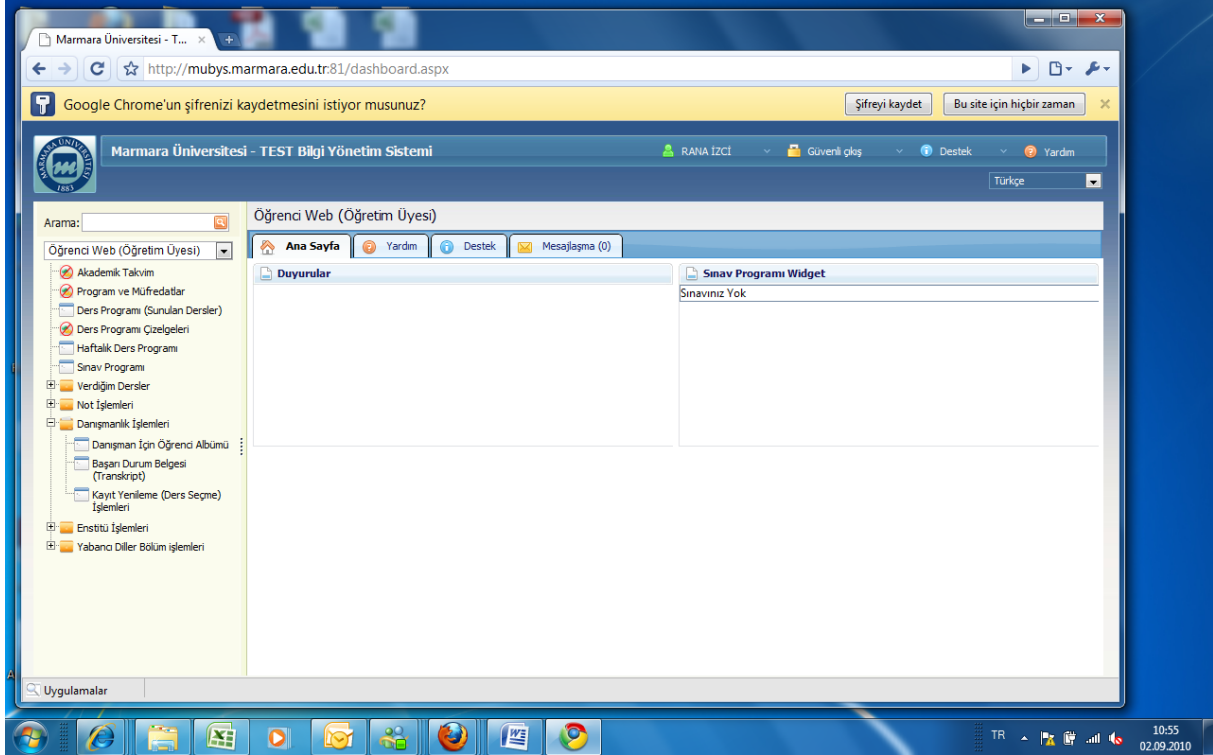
Marmara Üniversitesi - T...

http://mubys.marmara.edu.tr:81/dashboard.aspx

Google Chrome'un şifrenizi kaydetmesini istiyor musunuz?

Şifreyi kaydet

Bu site için hiçbir zaman

Marmara Üniversitesi - TEST Bilgi Yönetim Sistemi

RANA İZCİ

Güvenli çıkış

Destek

Yardım

Türkçe

Arama:

Öğrenci Web (Öğretim Üyesi)

Akademik Takvim

Program ve Müfredatlar

Ders Programı (Sunulan Dersler)

Ders Programı Çizelgeleri

Haftalık Ders Programı

Sınav Programı

Verdiğim Dersler

Not İşlemleri

Danışmanlık İşlemleri

Danışman İçin Öğrenci Albümü

Başarı Durum Belgesi (Transkript)

Kayıt Yenileme (Ders Seçme) İşlemleri

Enstitü İşlemleri

Yabancı Diller Bölüm işlemleri

Öğrenci Web (Öğretim Üyesi)

Ana Sayfa

Yardım

Destek

Mesajlaşma (0)

Duyurular

Sınav Programı Widget

Sınavınız Yok

Uygulamalar

TR

10:55
02.09.2010